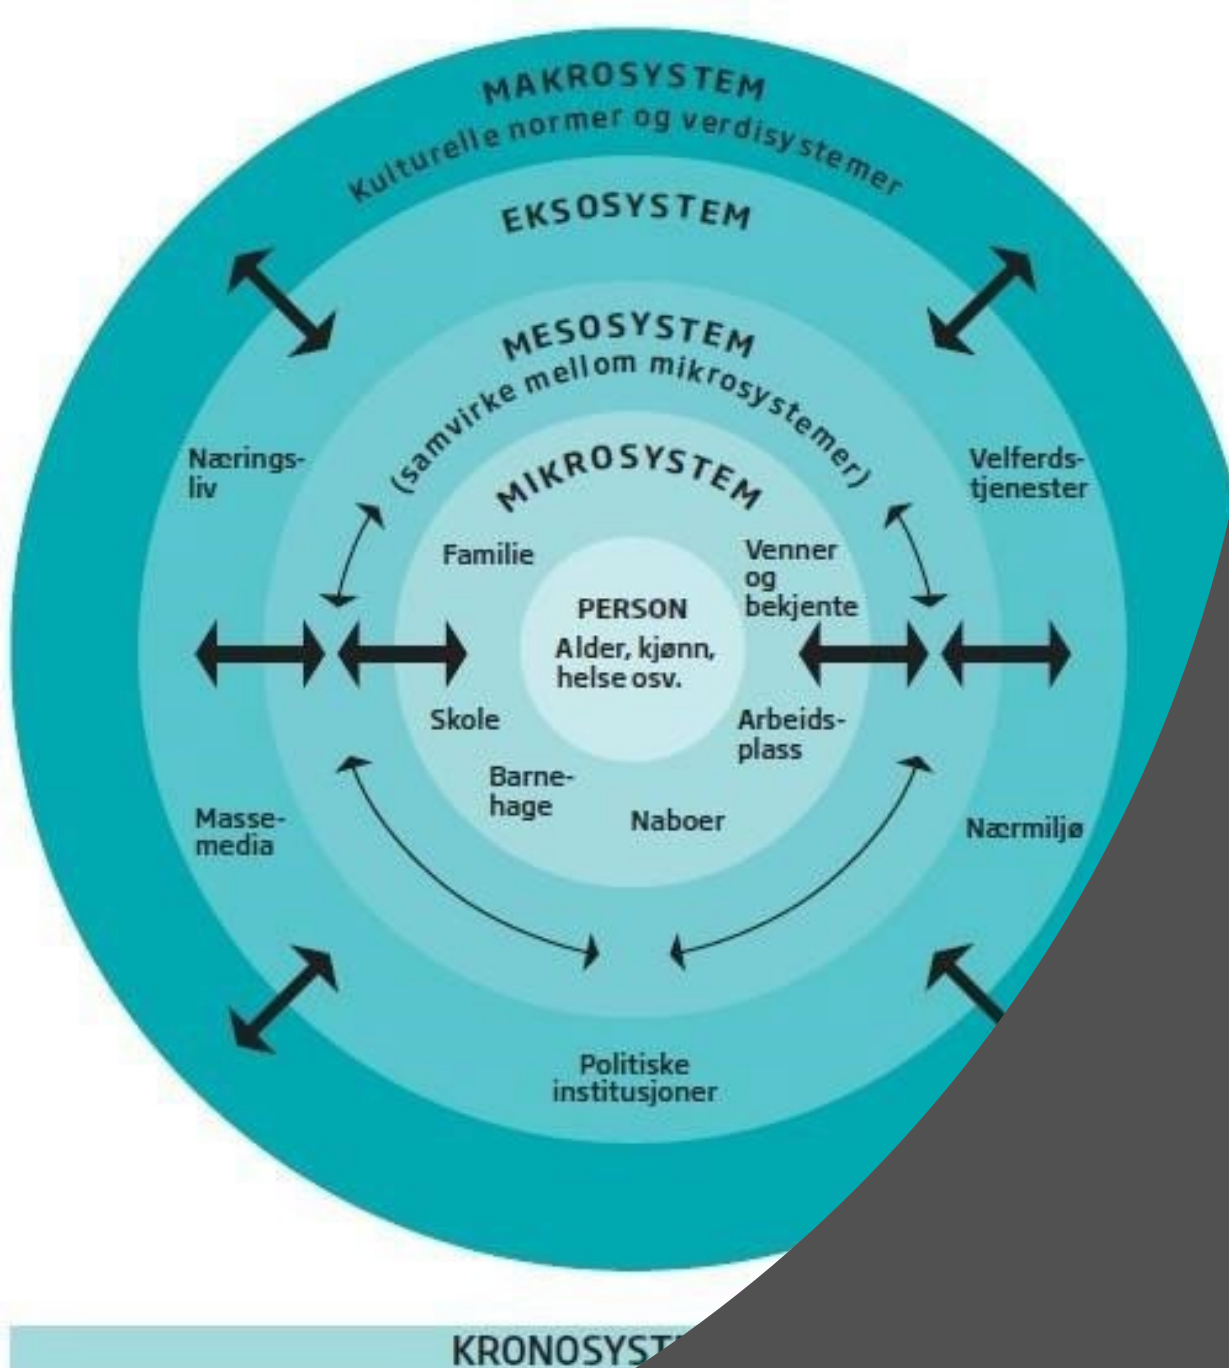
MAKROSYSTEM
Kulturelle normer og verdisystemer

EKSOSYSTEM

MESOSYSTEM
(samvirke mellom mikrosystemer)

Næringsliv

Velferdstjenester

MIKROSYSTEM

Familie

Venner og bekjente

PERSON
Alder, kjønn, helse osv.

Skole

Arbeidsplass

Barnehage

Naboer

Massemedia

Nærmiljø

Politiske institusjoner

KRONOSYST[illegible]